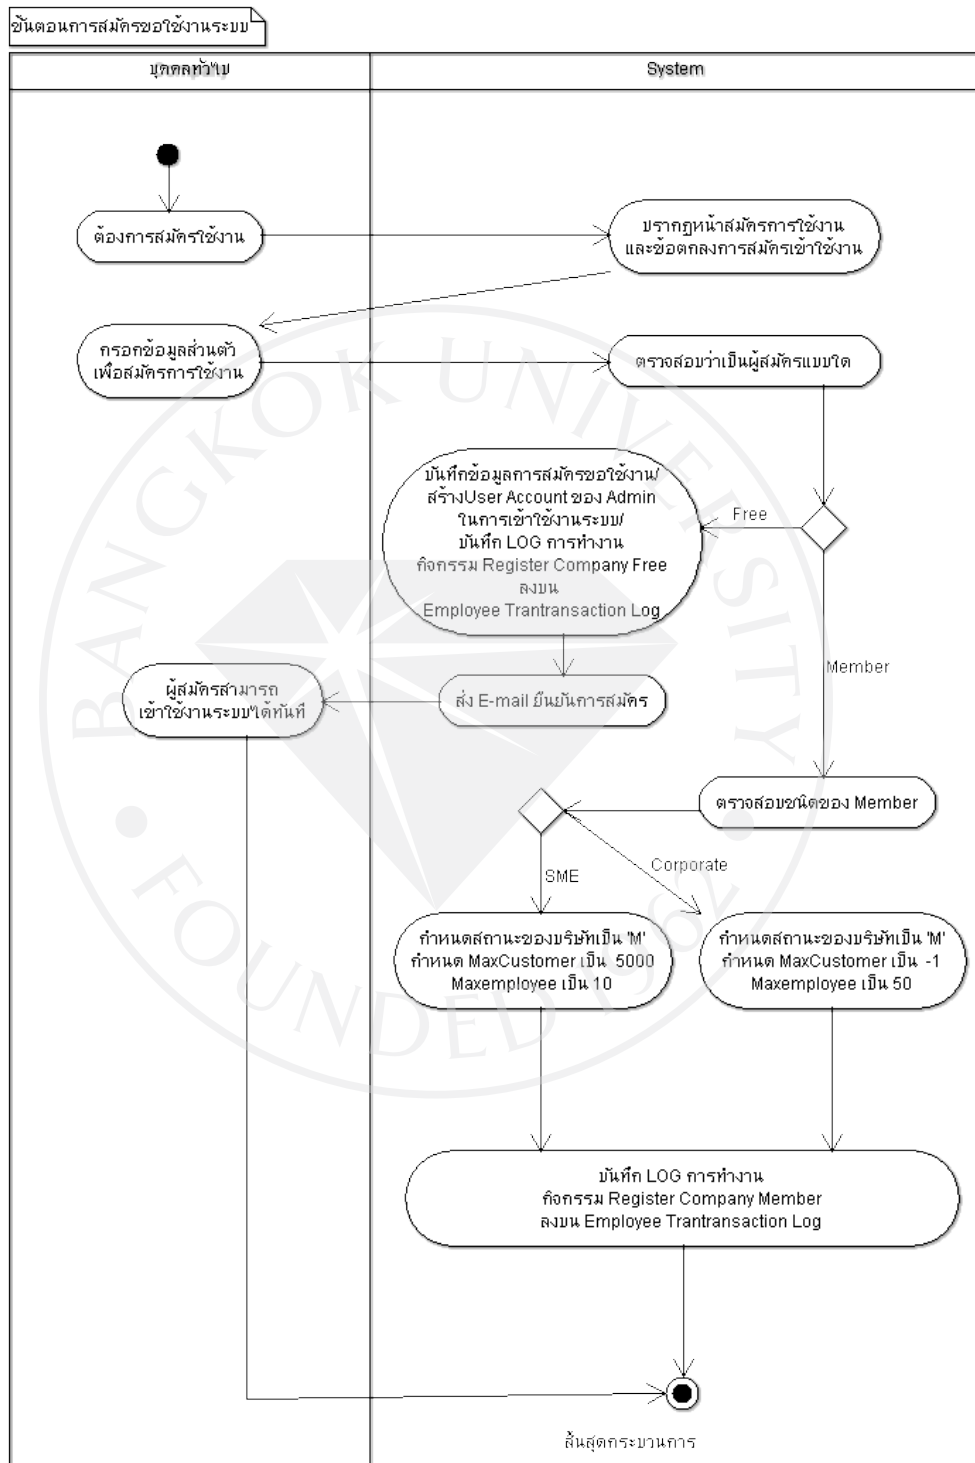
ขั้นตอนการสมัครขอใช้งานระบบ

| บุคคลทั่วไป | System |
|---|---|

ต้องการสมัครใช้งาน

ปรากฏหน้าสมัครการใช้งาน และข้อตกลงการสมัครเข้าใช้งาน

กรอกข้อมูลส่วนตัว เพื่อสมัครการใช้งาน

ตรวจสอบว่าเป็นผู้สมัครแบบใด

Free

บันทึกข้อมูลการสมัครขอใช้งาน/ สร้างUser Account ของ Admin ในการเข้าใช้งานระบบ/ บันทึก LOG การทำงาน กิจกรรม Register Company Free ลงบน Employee Trantransaction Log

Member

ผู้สมัครสามารถ เข้าใช้งานระบบได้ทันที

ส่ง E-mail ยืนยันการสมัคร

ตรวจสอบชนิดของ Member

SME

Corporate

กำหนดสถานะของบริษัทเป็น 'M' กำหนด MaxCustomer เป็น 5000 Maxemployee เป็น 10

กำหนดสถานะของบริษัทเป็น 'M' กำหนด MaxCustomer เป็น -1 Maxemployee เป็น 50

บันทึก LOG การทำงาน กิจกรรม Register Company Member ลงบน Employee Trantransaction Log

สิ้นสุดกระบวนการ

BANGKOK UNIVERSITY FOUNDED 1962